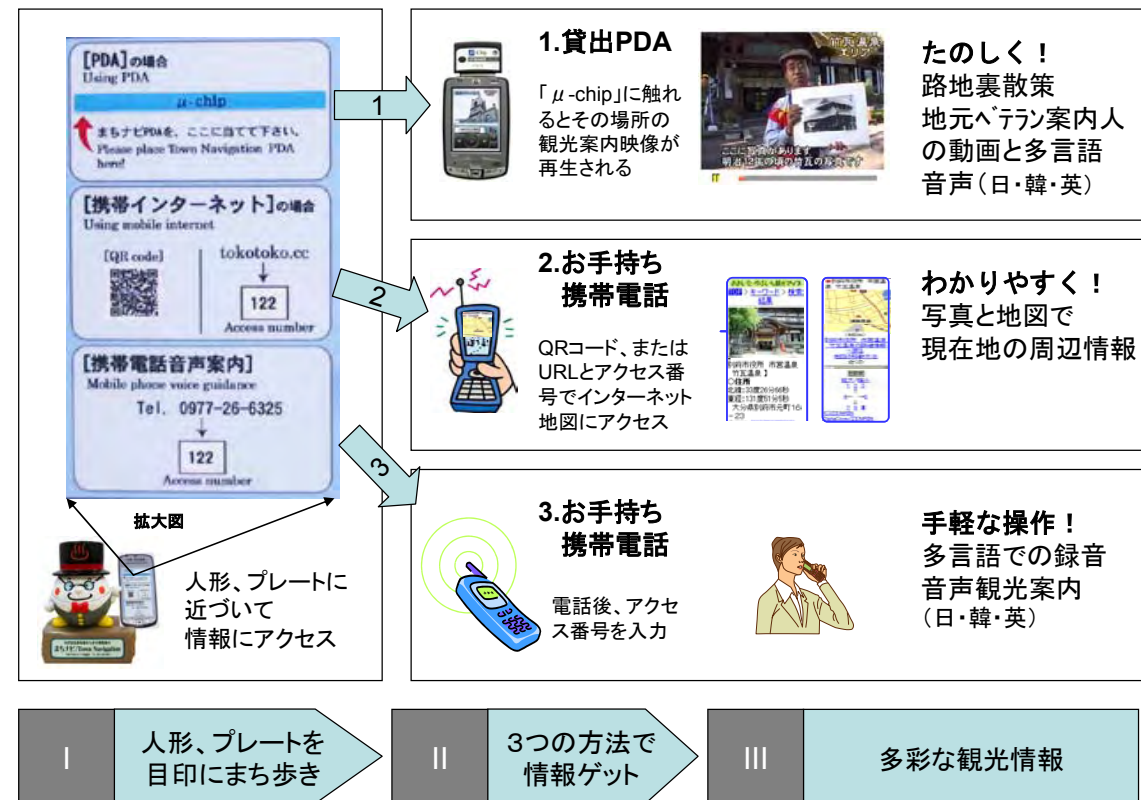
[PDA]の場合
Using PDA

μ-chip

まちナビPDAを、ここに当てて下さい。
Please place Town Navigation PDA here!

[携帯インターネット]の場合
Using mobile internet

[QR code]

tokotoko.cc

122
Access number

[携帯電話音声案内]
Mobile phone voice guidance

Tel. 0977-26-6325

122
Access number

拡大図

人形、プレートに近づいて情報にアクセス

1

2

3

1.貸出PDA

「μ-chip」に触れるとその場所の観光案内映像が再生される

たのしく！
路地裏散策
地元ベテラン案内人の動画と多言語音声（日・韓・英）

2.お手持ち携帯電話

QRコード、またはURLとアクセス番号でインターネット地図にアクセス

わかりやすく！
写真と地図で
現在地の周辺情報

3.お手持ち携帯電話

電話後、アクセス番号を入力

手軽な操作！
多言語での録音
音声観光案内
（日・韓・英）

I

人形、プレートを目印にまち歩き

II

3つの方法で情報ゲット

III

多彩な観光情報